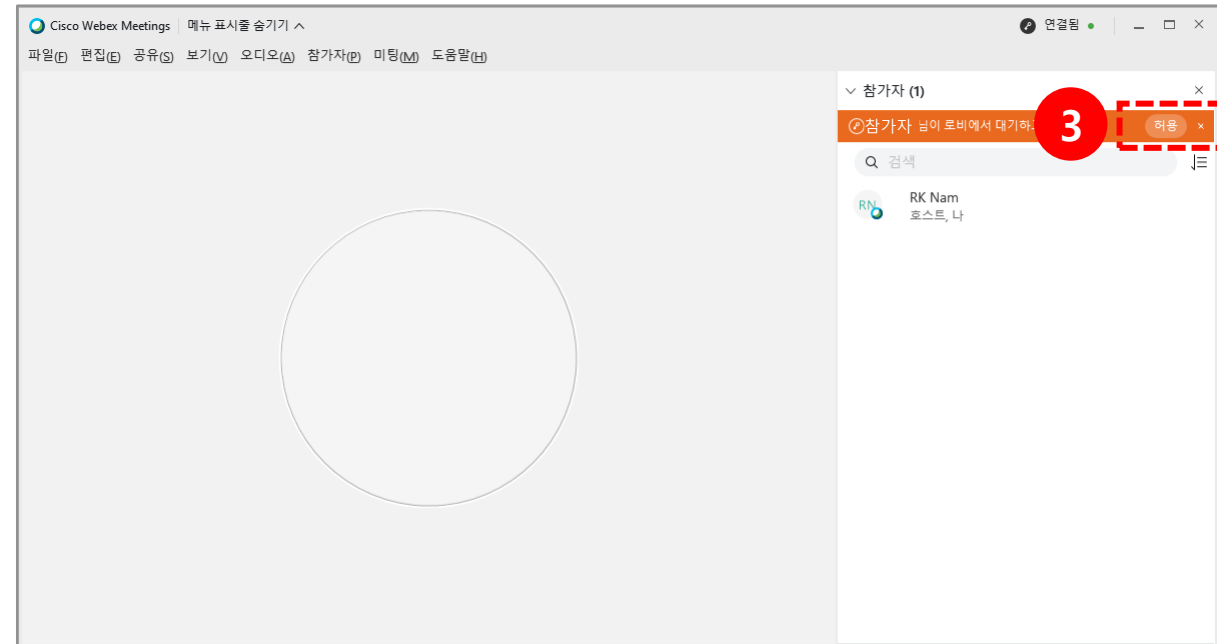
Cisco Webex Meetings | 메뉴 표시줄 숨기기 ^

연결됨 ●

파일(F) 편집(E) 공유(S) 보기(V) 오디오(A) 참가자(P) 미팅(M) 도움말(H)

참가자 (1)

참가자 님이 로비에서 대기하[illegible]

3

허용 ×

검색

RN

RK Nam
호스트, 나